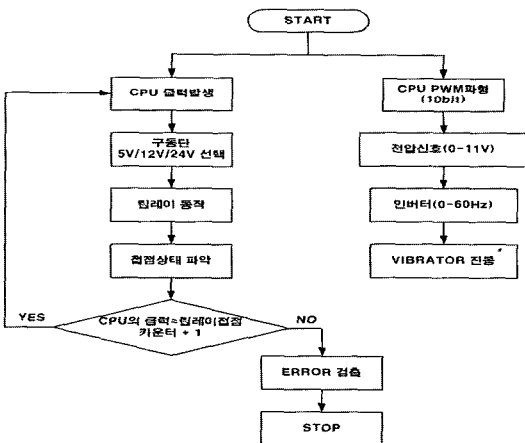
START

CPU 출력발생

구동단
5V/12V/24V 선택

릴레이 동작

접점상태 파악

CPU의 출력=릴레이접점
카운터 + 1

YES

NO

ERROR 검출

STOP

CPU PWM파형
(10bit)

전압신호(0-11V)

인버터(0-60Hz)

VIBRATOR 진동